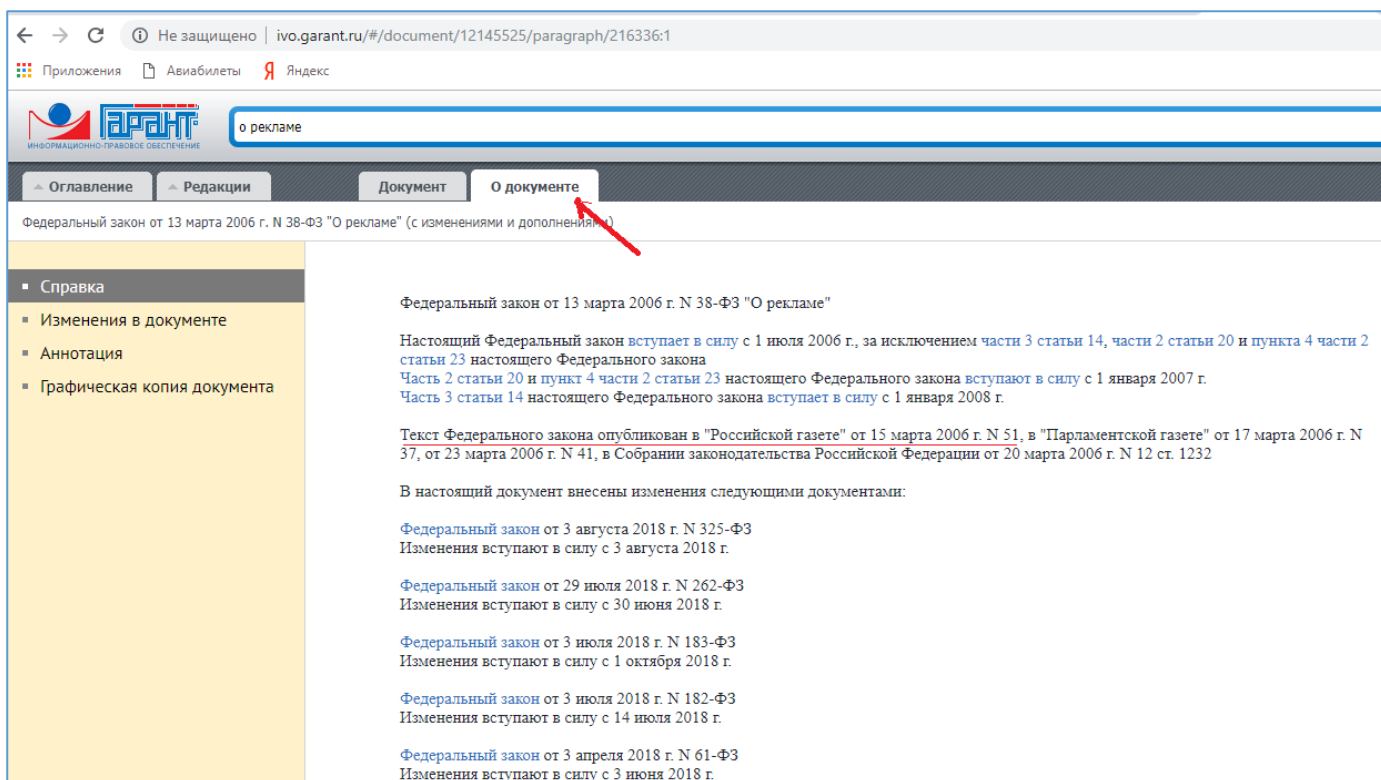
Не защищено | ivo.garant.ru/#/document/12145525/paragraph/216336:1

Приложения Авиабилеты Яндекс

ГАРАНТ
ИНФОРМАЦИОННО-ПРАВОВОЕ ОБЕСПЕЧЕНИЕ

о рекламе

Оглавление Редакции Документ О документе

Федеральный закон от 13 марта 2006 г. N 38-ФЗ "О рекламе" (с изменениями и дополнениями)

Справка
Изменения в документе
Аннотация
Графическая копия документа

Федеральный закон от 13 марта 2006 г. N 38-ФЗ "О рекламе"

Настоящий Федеральный закон вступает в силу с 1 июля 2006 г., за исключением части 3 статьи 14, части 2 статьи 20 и пункта 4 части 2 статьи 23 настоящего Федерального закона
Часть 2 статьи 20 и пункт 4 части 2 статьи 23 настоящего Федерального закона вступают в силу с 1 января 2007 г.
Часть 3 статьи 14 настоящего Федерального закона вступает в силу с 1 января 2008 г.

Текст Федерального закона опубликован в "Российской газете" от 15 марта 2006 г. N 51, в "Парламентской газете" от 17 марта 2006 г. N 37, от 23 марта 2006 г. N 41, в Собрании законодательства Российской Федерации от 20 марта 2006 г. N 12 ст. 1232

В настоящий документ внесены изменения следующими документами:

Федеральный закон от 3 августа 2018 г. N 325-ФЗ
Изменения вступают в силу с 3 августа 2018 г.

Федеральный закон от 29 июля 2018 г. N 262-ФЗ
Изменения вступают в силу с 30 июня 2018 г.

Федеральный закон от 3 июля 2018 г. N 183-ФЗ
Изменения вступают в силу с 1 октября 2018 г.

Федеральный закон от 3 июля 2018 г. N 182-ФЗ
Изменения вступают в силу с 14 июля 2018 г.

Федеральный закон от 3 апреля 2018 г. N 61-ФЗ
Изменения вступают в силу с 3 июня 2018 г.